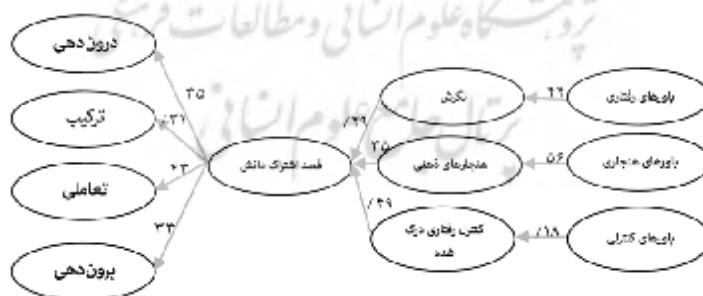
پژوهشگاه علوم انسانی و مطالعات فرهنگی
پرتال جامع علوم انسانی

درونی‌دهی
ترکیب
تعاملی
برون‌دهی

۳۵
/۳۲
۶۳
۳۳

قصد اشتراک دانش

/۴۹
۲۵
/۴۹

نگرش
هنجارهای ذهنی
کنترل رفتاری درک شده

۶۶
۶۶
/۱۸

باورهای رفتاری
باورهای هنجاری
باورهای کنترلی